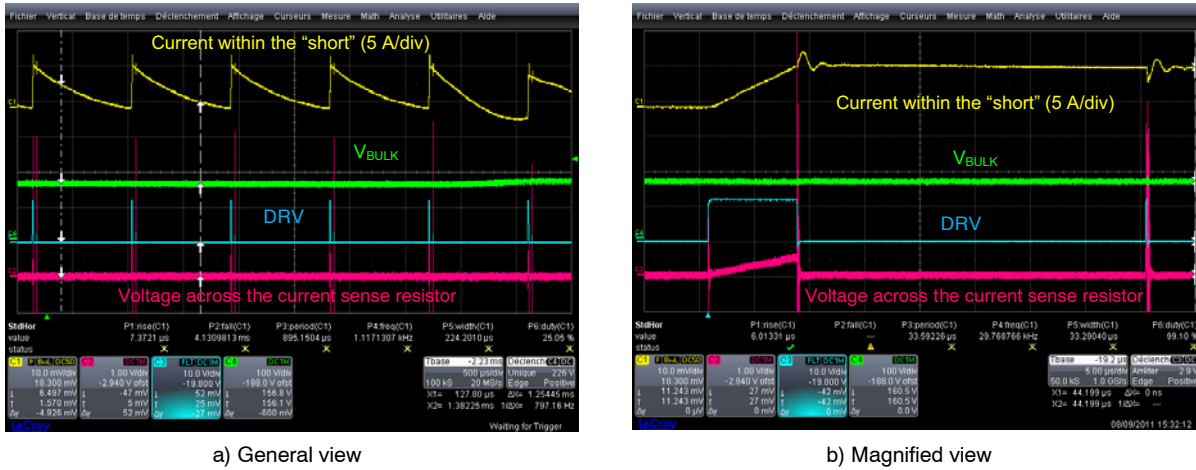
Fichier Vertical Base de temps Déclenchement Affichage Curseurs Mesure Math Analyse Utilitaires Aide

Current within the "short" (5 A/div)

$V_{BULK}$

DRV

Voltage across the current sense resistor

StdHor value status
P1:rise(C1) 7.3721 µs
P2:fall(C1) 4.1309813 ms
P3:period(C1) 895.1504 µs
P4:freq(C1) 1.1171307 kHz
P5:width(C1) 224.2010 µs
P6:duty(C1) 25.05 %

C1 BwL DC50 10.0 mV/div 18.300 mV ofst 6.497 mV 1.570 mV -4.926 mV
C2 DC1M 1.00 V/div -2.940 V ofst -47 mV 5 mV 52 mV
C3 FLT DC1M 10.0 V/div -19.800 V 52 mV 25 mV -27 mV
C4 DC1M 100 V/div -188.0 V ofst 156.8 V 156.1 V -600 mV

Tbase -2.23 ms 500 µs/div 100 kS 20 MS/s
Déclench C4 DC Unique 226 V Edge Positive
X1= 127.80 µs ΔX= 1.25445 ms
X2= 1.38225 ms 1/ΔX= 797.16 Hz

LeCroy Waiting for Trigger

a) General view

Fichier Vertical Base de temps Déclenchement Affichage Curseurs Mesure Math Analyse Utilitaires Aide

Current within the "short" (5 A/div)

$V_{BULK}$

DRV

Voltage across the current sense resistor

StdHor value status
P1:rise(C1) 6.01331 µs
P2:fall(C1) ---
P3:period(C1) 33.59226 µs
P4:freq(C1) 29.768766 kHz
P5:width(C1) 33.29040 µs
P6:duty(C1) 99.10 %

C1 BwL DC50 10.0 mV/div 18.300 mV 11.243 mV 11.243 mV 0 µV
C2 DC1M 1.00 V/div -2.940 V ofst 27 mV 27 mV 0 mV
C3 FLT DC1M 10.0 V/div -19.800 V -42 mV -42 mV 0 mV
C4 DC1M 100 V/div -188.0 V ofst 160.5 V 160.5 V 0.0 V

Tbase -19.2 µs 5.00 µs/div 50.0 kS 1.0 GS/s
Déclench C4 DC Arrêter 2.9 V Edge Positive
X1= 44.199 µs ΔX= 0 ns
X2= 44.199 µs 1/ΔX= ---

LeCroy 08/09/2011 15:32:12

b) Magnified view